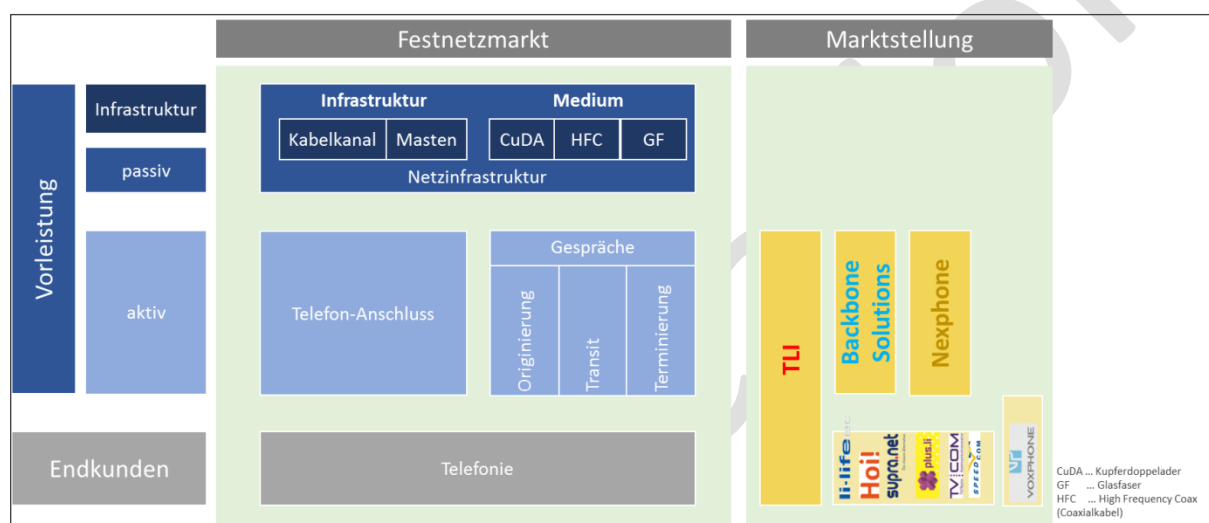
Festnetzmarkt

Marktstellung

Vorleistung

Infrastruktur

passiv

aktiv

Endkunden

Infrastruktur

Medium

Kabelkanal

Masten

CuDA

HFC

GF

Netzinfrastruktur

Telefon-Anschluss

Gespräche

Originierung

Transit

Terminierung

Telefonie

TLI

Backbone Solutions

Nexphone

li-life

Hoi!

supra.net

plus.li

TVCOM

SPEEDCOM

VOXPHONE

CuDA ... Kupferdoppelader
GF ... Glasfaser
HFC ... High Frequency Coax (Coaxialkabel)